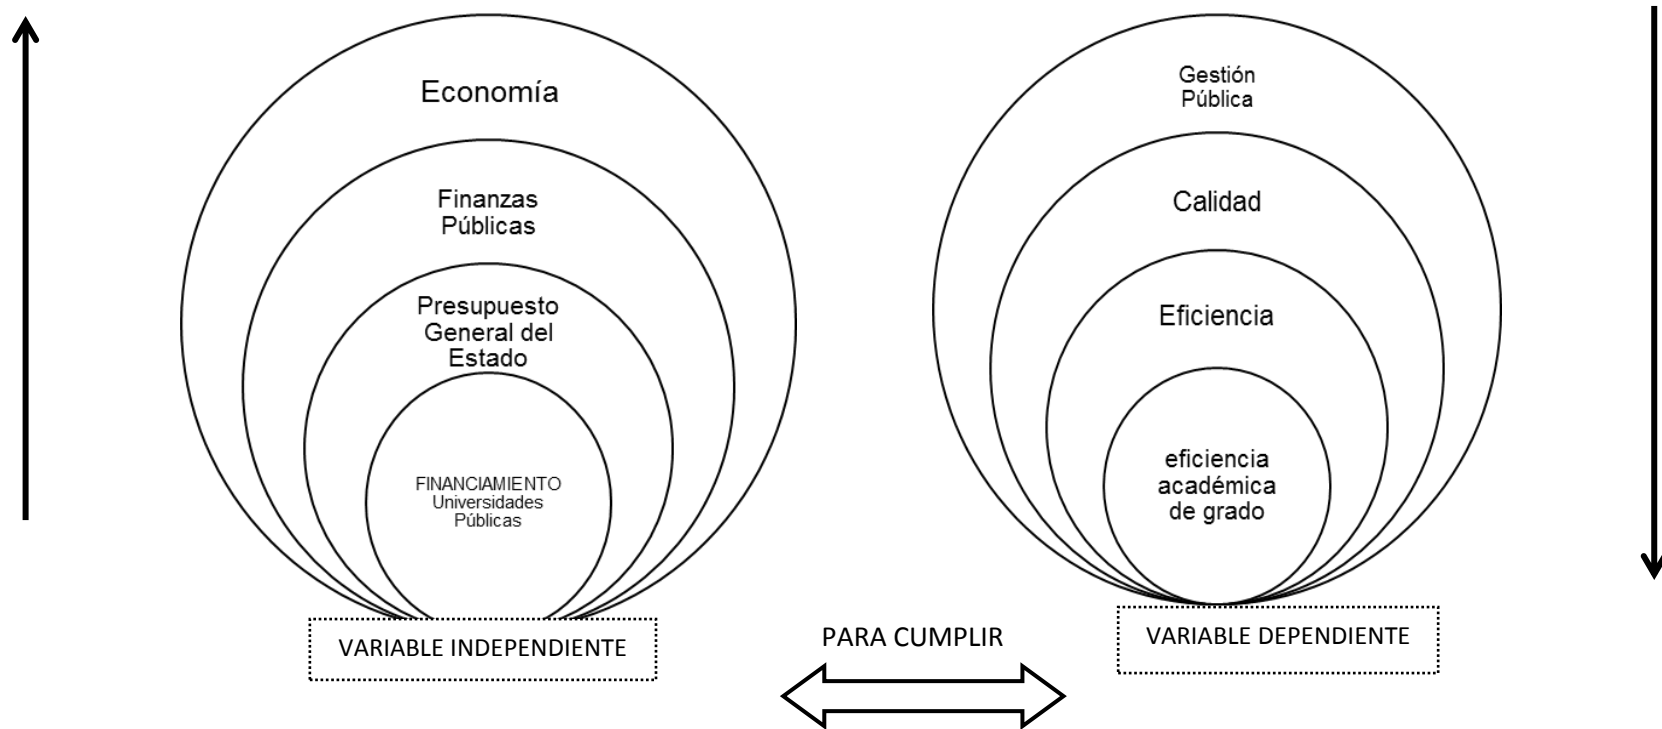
Economía

Finanzas Públicas

Presupuesto General del Estado

FINANCIAMIENTO Universidades Públicas

VARIABLE INDEPENDIENTE

PARA CUMPLIR

Gestión Pública

Calidad

Eficiencia

eficiencia académica de grado

VARIABLE DEPENDIENTE